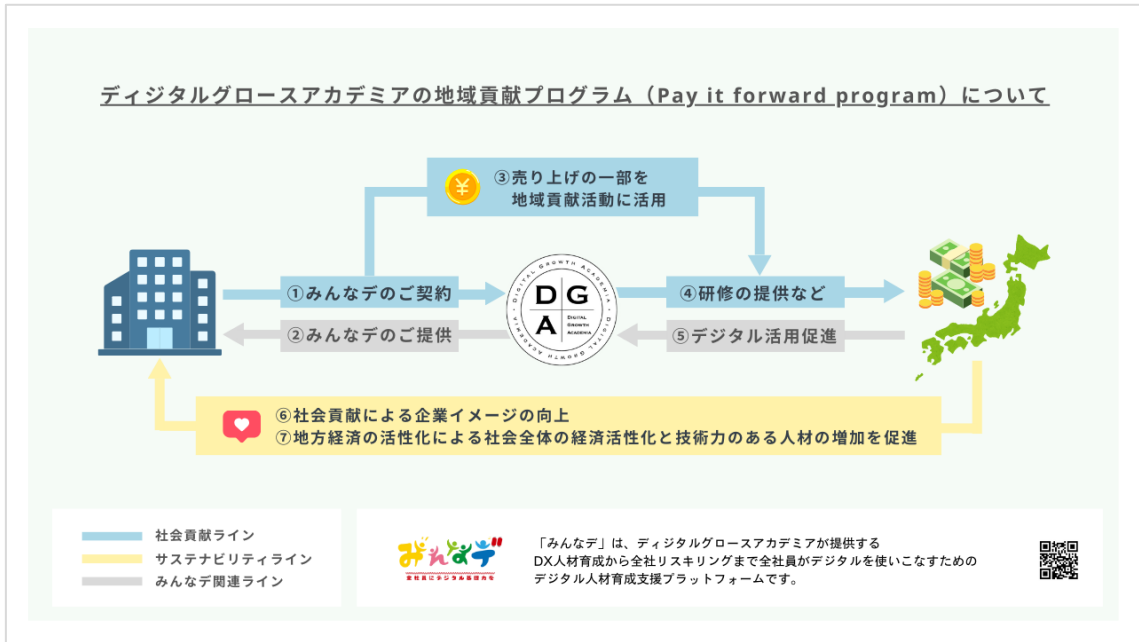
ディジタルグロースアカデミアの地域貢献プログラム（Pay it forward program）について

¥ ③売り上げの一部を地域貢献活動に活用

①みんなデのご契約

②みんなデのご提供

DIGITAL GROWTH ACADEMIA
D G A
DIGITAL GROWTH ACADEMIA

④研修の提供など

⑤デジタル活用促進

⑥社会貢献による企業イメージの向上
⑦地方経済の活性化による社会全体の経済活性化と技術力のある人材の増加を促進

社会貢献ライン
サステナビリティライン
みんなデ関連ライン

みんなデ
全社員にデジタル基礎力を

「みんなデ」は、ディジタルグロースアカデミアが提供するDX人材育成から全社リスキリングまで全社員がデジタルを使いこなすためのデジタル人材育成支援プラットフォームです。